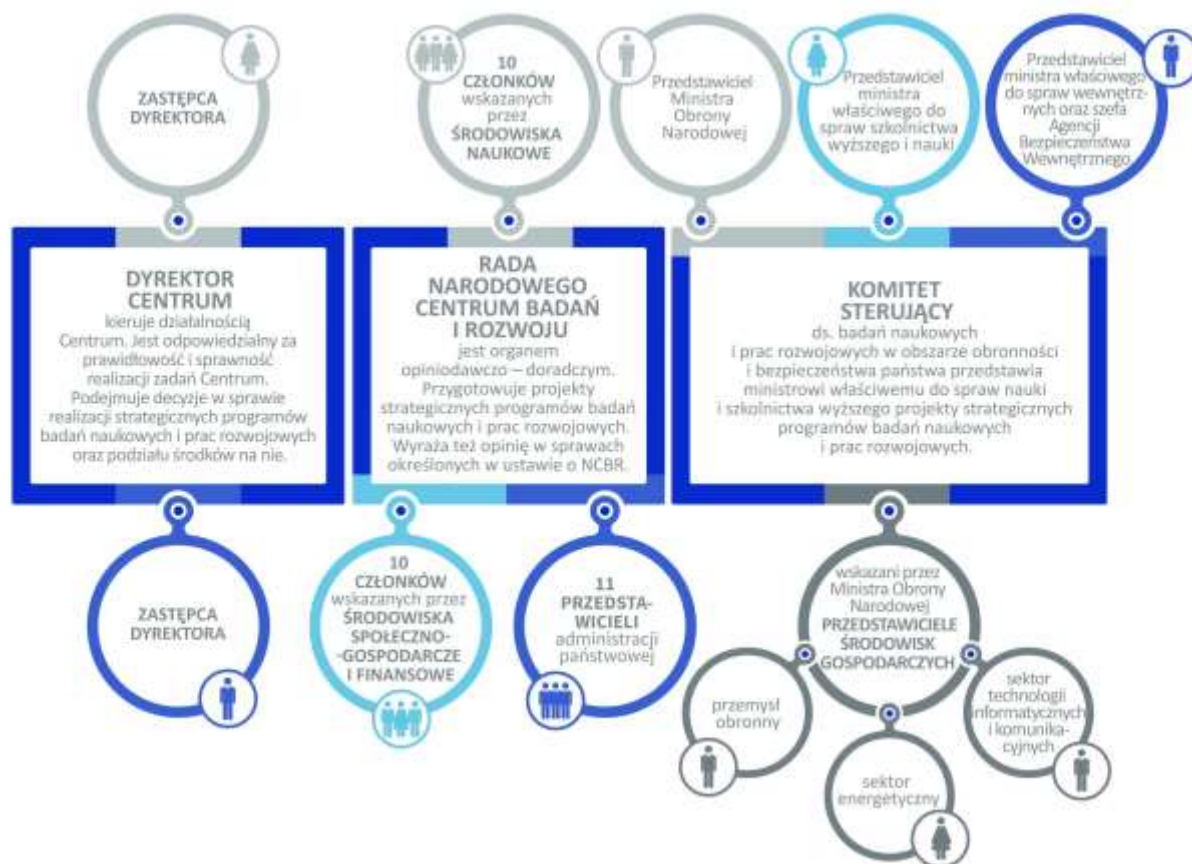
ZASTĘPCA DYREKTORA

10 CZŁONKÓW wskazanych przez ŚRODOWISKA NAUKOWE

Przedstawiciel Ministra Obrony Narodowej

Przedstawiciel ministra właściwego do spraw szkolnictwa wyższego i nauki

Przedstawiciel ministra właściwego do spraw wewnętrznych oraz szefa Agencji Bezpieczeństwa Wewnętrznego

DYREKTOR CENTRUM
kieruje działalnością Centrum. Jest odpowiedzialny za prawidłowość i sprawność realizacji zadań Centrum. Podejmuje decyzje w sprawie realizacji strategicznych programów badań naukowych i prac rozwojowych oraz podziału środków na nie.

RADA NARODOWEGO CENTRUM BADAŃ I ROZWOJU
jest organem opiniodawczo – doradczym. Przygotowuje projekty strategicznych programów badań naukowych i prac rozwojowych. Wyraża też opinię w sprawach określonych w ustawie o NCBR.

KOMITET STERUJĄCY
ds. badań naukowych i prac rozwojowych w obszarze obronności i bezpieczeństwa państwa przedstawia ministrowi właściwemu do spraw nauki i szkolnictwa wyższego projekty strategicznych programów badań naukowych i prac rozwojowych.

ZASTĘPCA DYREKTORA

10 CZŁONKÓW wskazanych przez ŚRODOWISKA SPOŁECZNO-GOSPODARCZE I FINANSOWE

11 PRZEDSTAWICIELI administracji państwowej

wskazani przez Ministra Obrony Narodowej PRZEDSTAWICIELE ŚRODOWISK GOSPODARCZYCH

przemysł obronny

sektor energetyczny

sektor technologii informatycznych i komunikacyjnych